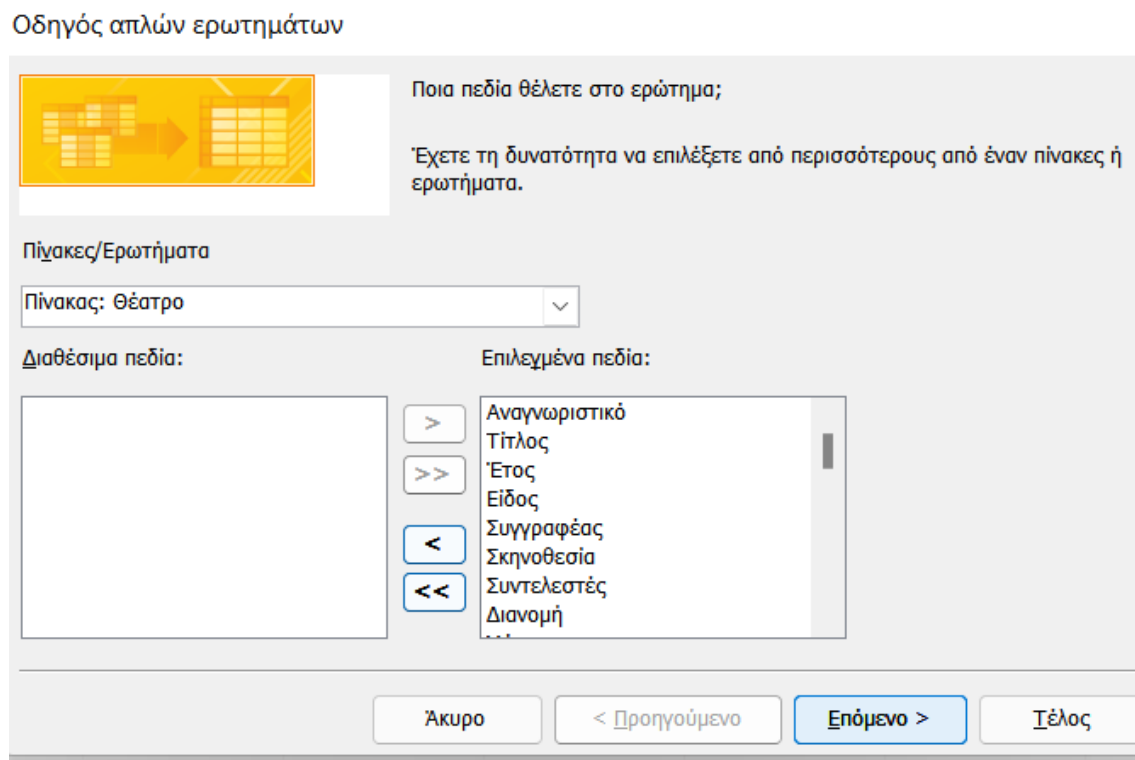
Οδηγός απλών ερωτημάτων

Ποια πεδία θέλετε στο ερώτημα;

Έχετε τη δυνατότητα να επιλέξετε από περισσότερους από έναν πίνακες ή ερωτήματα.

Πίνακες/Ερωτήματα

Πίνακας: Θέατρο

Διαθέσιμα πεδία:

Επιλεγμένα πεδία:

>
>>
<
<<

Αναγνωριστικό
Τίτλος
Έτος
Είδος
Συγγραφέας
Σκηνοθεσία
Συντελεστές
Διανομή
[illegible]

Άκυρο
< Προηγούμενο
Επόμενο >
Τέλος